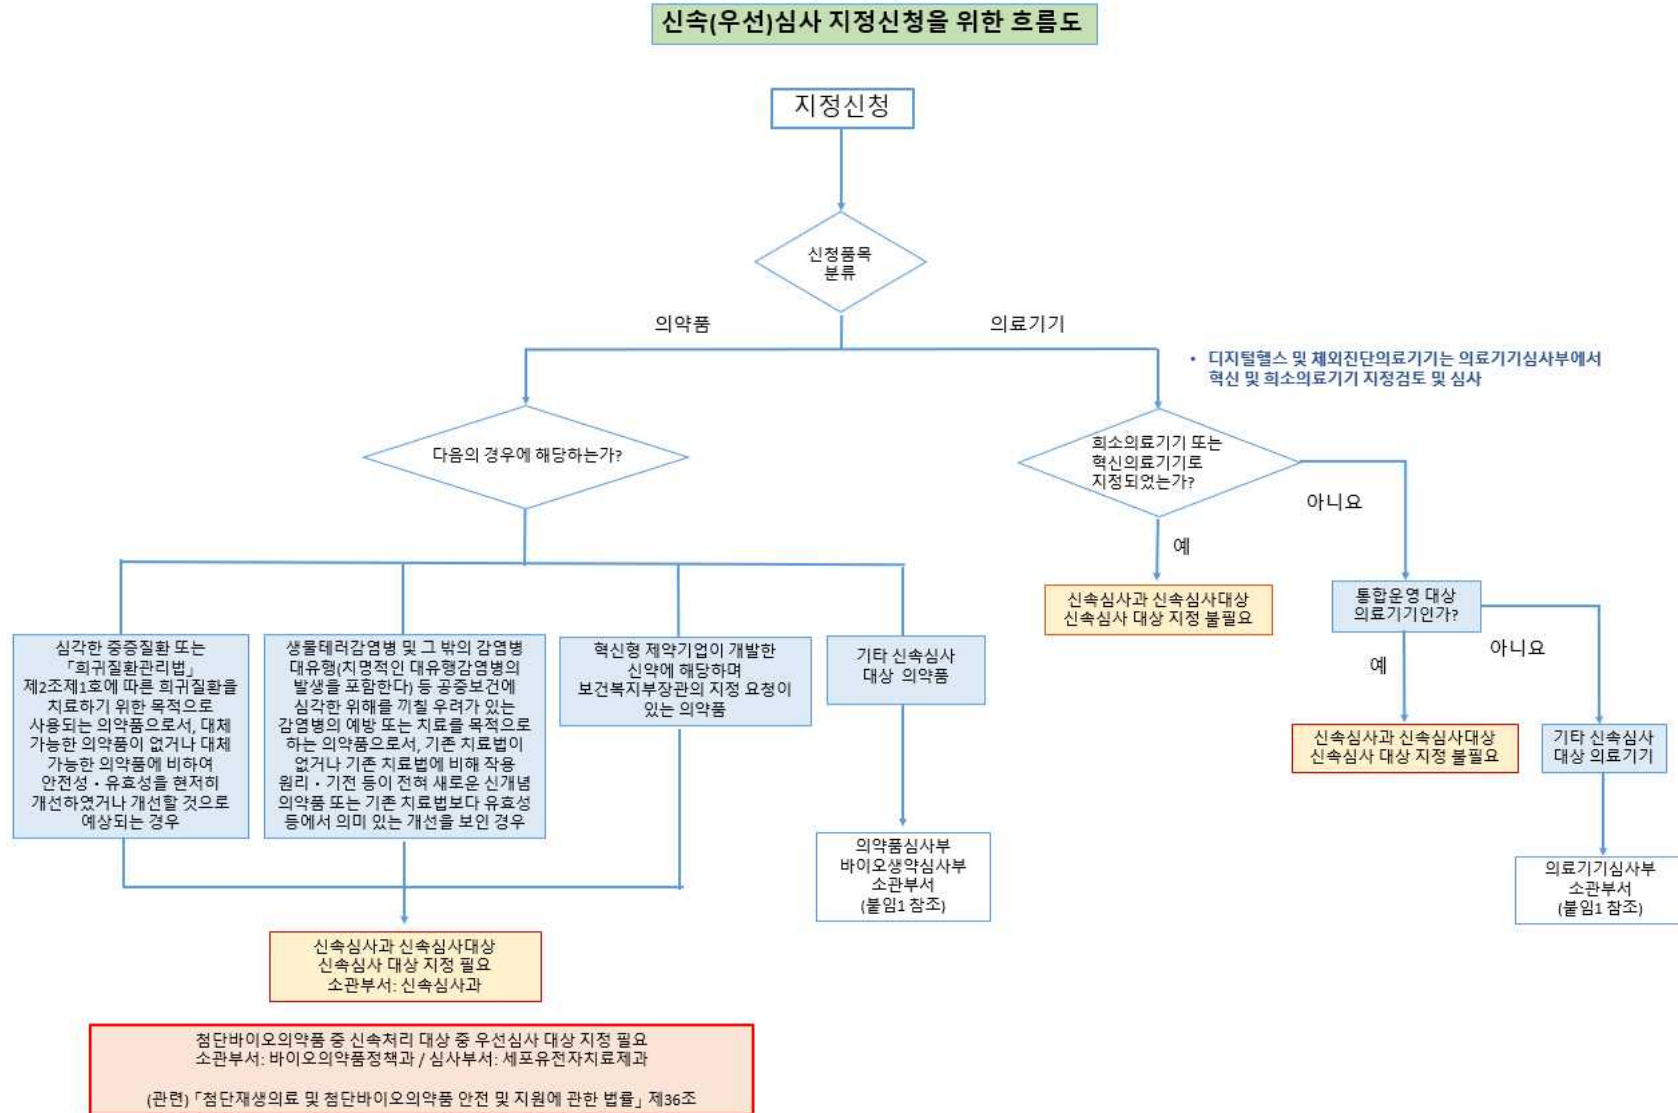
신속(우선)심사 지정신청을 위한 흐름도

지정신청

신청품목 분류

의약품

의료기기

• 디지털헬스 및 체외진단의료기기는 의료기기심사부에서 혁신 및 희소의료기기 지정검토 및 심사

다음의 경우에 해당하는가?

희소의료기기 또는 혁신의료기기로 지정되었는가?

아니요

예

신속심사과 신속심사대상 신속심사 대상 지정 불필요

통합운영 대상 의료기기인가?

예

아니요

신속심사과 신속심사대상 신속심사 대상 지정 불필요

기타 신속심사 대상 의료기기

의료기기심사부 소관부서 (붙임1 참조)

심각한 중증질환 또는 「희귀질환관리법」 제2조제1호에 따른 희귀질환을 치료하기 위한 목적으로 사용되는 의약품으로서, 대체 가능한 의약품이 없거나 대체 가능한 의약품에 비하여 안전성・유효성을 현저히 개선하였거나 개선할 것으로 예상되는 경우

생물테러감염병 및 그 밖의 감염병 대유행(치명적인 대유행감염병의 발생을 포함한다) 등 공중보건에 심각한 위해를 끼칠 우려가 있는 감염병의 예방 또는 치료를 목적으로 하는 의약품으로서, 기존 치료법이 없거나 기존 치료법에 비해 작용 원리・기전 등이 전혀 새로운 신개념 의약품 또는 기존 치료법보다 유효성 등에서 의미 있는 개선을 보인 경우

혁신형 제약기업이 개발한 신약에 해당하며 보건복지부장관의 지정 요청이 있는 의약품

기타 신속심사 대상 의약품

의약품심사부 바이오생약심사부 소관부서 (붙임1 참조)

신속심사과 신속심사대상 신속심사 대상 지정 필요 소관부서: 신속심사과

첨단바이오의약품 중 신속처리 대상 중 우선심사 대상 지정 필요 소관부서: 바이오의약품정책과 / 심사부서: 세포유전자치료제과

(관련) 「첨단재생의료 및 첨단바이오의약품 안전 및 지원에 관한 법률」 제36조